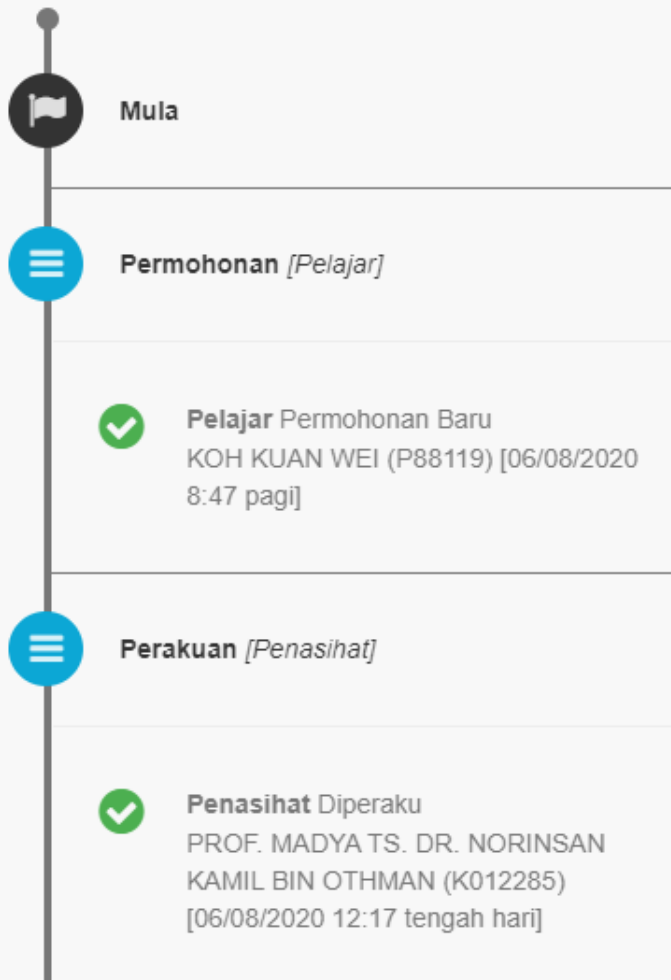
Mula

Permohonan [Pelajar]

Pelajar Permohonan Baru
KOH KUAN WEI (P88119) [06/08/2020 8:47 pagi]

Perakuan [Penasihat]

Penasihat Diperaku
PROF. MADYA TS. DR. NORINSAN KAMIL BIN OTHMAN (K012285) [06/08/2020 12:17 tengah hari]